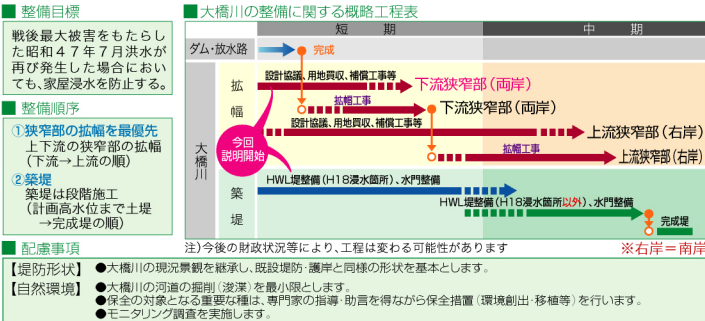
■ 整備目標

戦後最大被害をもたらした昭和47年7月洪水が再び発生した場合においても、家屋浸水を防止する。

■ 整備順序

①狭窄部の拡幅を最優先
上下流の狭窄部の拡幅
(下流→上流の順)

②築堤
築堤は段階施工
(計画高水位まで土堤→完成堤の順)

■ 大橋川の整備に関する概略工程表

| | | 短期 | 中期 |
|---|---|---|---|
| ダム・放水路 | | 完成 | |

大橋川

拡幅
設計協議、用地買収、補償工事等
下流狭窄部(両岸)
拡幅工事
下流狭窄部(両岸)
設計協議、用地買収、補償工事等
上流狭窄部(右岸)
今回説明開始
拡幅工事
上流狭窄部(右岸)

築堤
HWL堤整備(H18浸水箇所)、水門整備
HWL堤整備(H18浸水箇所以外)、水門整備
完成堤

注)今後の財政状況等により、工程は変わる可能性があります
※右岸=南岸

■ 配慮事項

【堤防形状】 ●大橋川の現況景観を継承し、既設堤防・護岸と同様の形状を基本とします。

【自然環境】 ●大橋川の河道の掘削(浚渫)を最小限とします。
●保全の対象となる重要な種は、専門家の指導・助言を得ながら保全措置(環境創出・移植等)を行います。
●モニタリング調査を実施します。